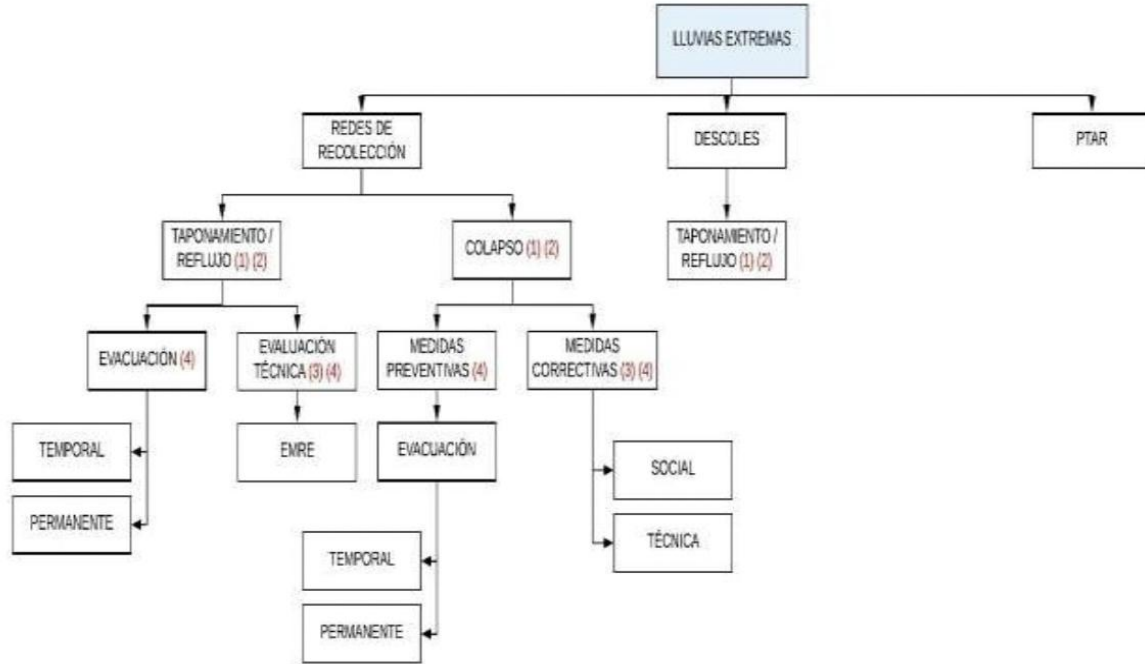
LLUVIAS EXTREMAS

REDES DE RECOLECCIÓN

DESCOLES

PTAR

TAPONAMIENTO / REFLUJO (1) (2)

COLAPSO (1) (2)

TAPONAMIENTO / REFLUJO (1) (2)

EVACUACIÓN (4)

EVALUACIÓN TÉCNICA (3) (4)

MEDIDAS PREVENTIVAS (4)

MEDIDAS CORRECTIVAS (3) (4)

TEMPORAL

PERMANENTE

EMRE

EVACUACIÓN

SOCIAL

TÉCNICA

TEMPORAL

PERMANENTE